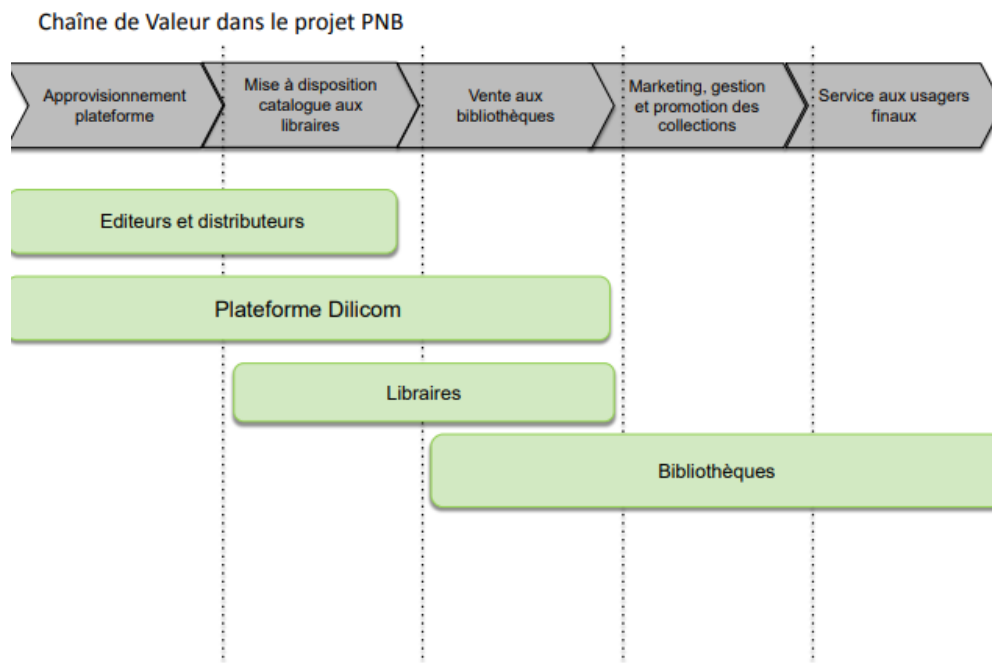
Chaîne de Valeur dans le projet PNB

Approvisionnement plateforme

Mise à disposition catalogue aux libraires

Vente aux bibliothèques

Marketing, gestion et promotion des collections

Service aux usagers finaux

Editeurs et distributeurs

Plateforme Dilicom

Libraires

Bibliothèques